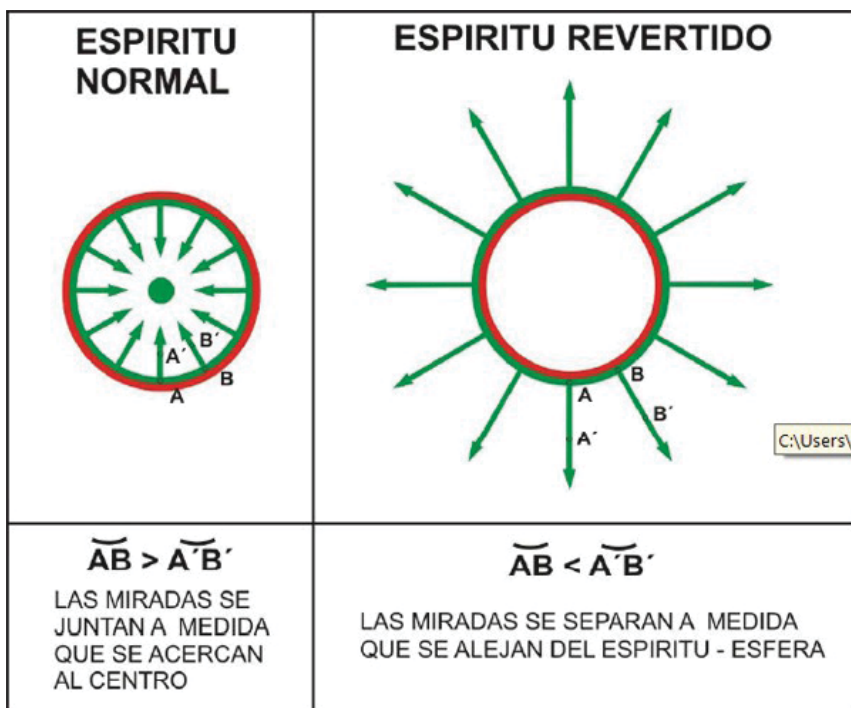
| ESPIRITU NORMAL | ESPIRITU REVERTIDO |
|---|---|
| B´ A´ B A | B A B´ A´ C:\Users\ |
| $\overset{\frown}{AB} > \overset{\frown}{A´B´}$ LAS MIRADAS SE JUNTAN A MEDIDA QUE SE ACERCAN AL CENTRO | $\overset{\frown}{AB} < \overset{\frown}{A´B´}$ LAS MIRADAS SE SEPARAN A MEDIDA QUE SE ALEJAN DEL ESPIRITU - ESFERA |